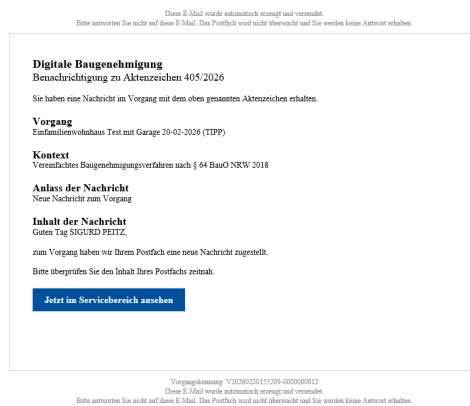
Diese E-Mail wurde automatisch erzeugt und versendet.
Bitte antworten Sie nicht auf diese E-Mail. Das Postfach wird nicht überwacht und Sie werden keine Antwort erhalten.

Digitale Baugenehmigung
Benachrichtigung zu Aktenzeichen 405/2026

Sie haben eine Nachricht im Vorgang mit dem oben genannten Aktenzeichen erhalten.

Vorgang
Einfamilienwohnhaus Test mit Garage 20-02-2026 (TIPP)

Kontext
Vereinfachtes Baugenehmigungsverfahren nach § 64 BauO NRW 2018

Anlass der Nachricht
Neue Nachricht zum Vorgang

Inhalt der Nachricht
Guten Tag SIGURD PEITZ,

zum Vorgang haben wir Ihrem Postfach eine neue Nachricht zugestellt.

Bitte überprüfen Sie den Inhalt Ihres Postfachs zeitnah.

Jetzt im Servicebereich ansehen

Vorgangskennung: V20260220155209-0000000012
Diese E-Mail wurde automatisch erzeugt und versendet.
Bitte antworten Sie nicht auf diese E-Mail. Das Postfach wird nicht überwacht und Sie werden keine Antwort erhalten.